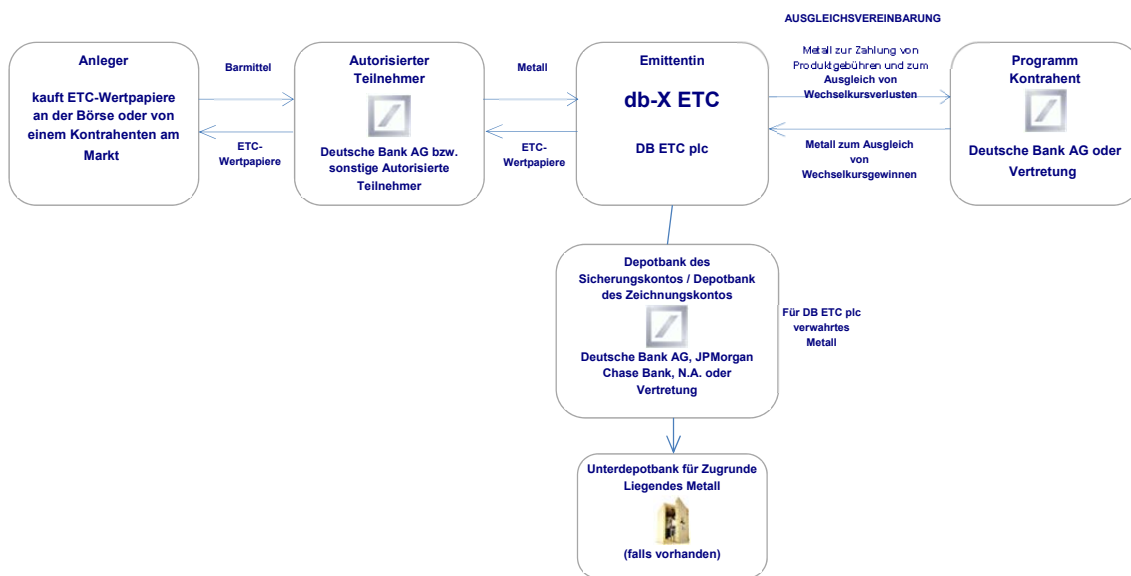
AUSGLEICHSVEREINBARUNG

Anleger

kauft ETC-Wertpapiere an der Börse oder von einem Kontrahenten am Markt

Barmittel

ETC-Wertpapiere

Autorisierter Teilnehmer

Deutsche Bank AG bzw. sonstige Autorisierte Teilnehmer

Metall

ETC-Wertpapiere

Emittentin

db-X ETC

DB ETC plc

Metall zur Zahlung von Produktgebühren und zum Ausgleich von Wechselkursverlusten

Metall zum Ausgleich von Wechselkursgewinnen

Programm Kontrahent

Deutsche Bank AG oder Vertretung

Depotbank des Sicherungskontos / Depotbank des Zeichnungskontos

Deutsche Bank AG, JPMorgan Chase Bank, N.A. oder Vertretung

Für DB ETC plc verwahrtes Metall

Unterdepotbank für Zugrunde Liegendes Metall

(falls vorhanden)